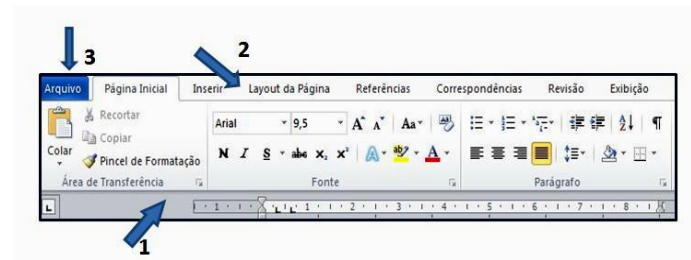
3
2
Arquivo Página Inicial Inserir Layout da Página Referências Correspondências Revisão Exibição
Recortar
Copiar
Colar
Pincel de Formatação
Área de Transferência
Arial 9,5
N I S abc $x_2$ $x^2$
Fonte
Parágrafo
1 · 1 · 2 · 3 · 4 · 5 · 6 · 7 · 8
1